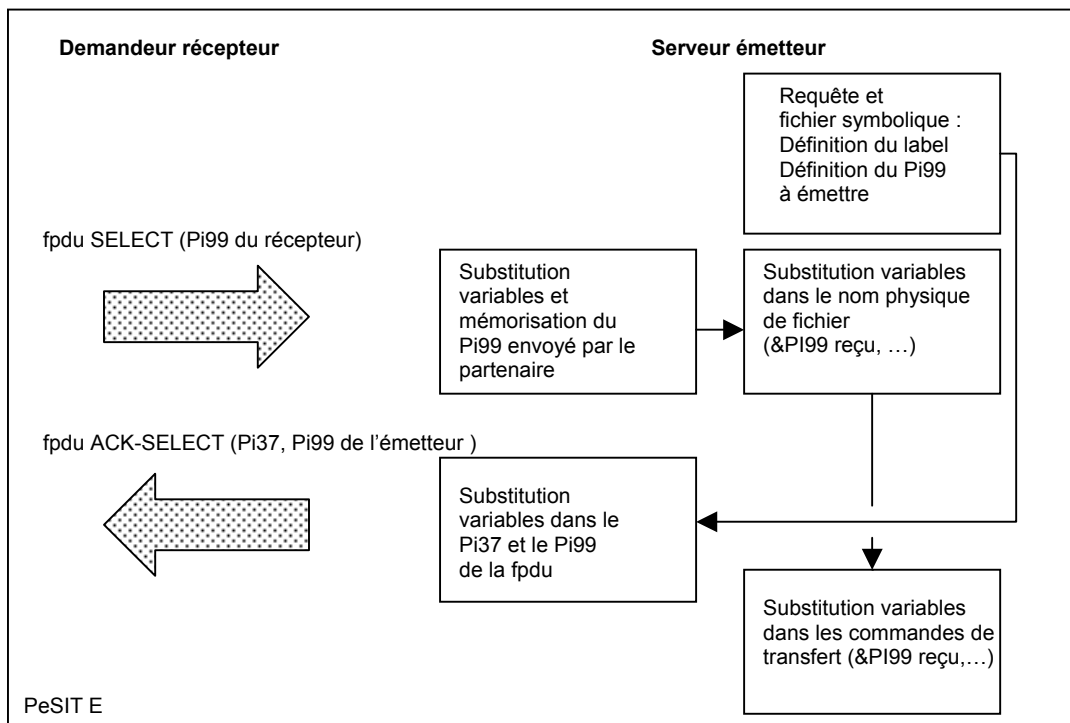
Demandeur récepteur

Serveur émetteur

Requête et fichier symbolique : Définition du label Définition du Pi99 à émettre

fpdu SELECT (Pi99 du récepteur)

Substitution variables et mémorisation du Pi99 envoyé par le partenaire

Substitution variables dans le nom physique de fichier (&PI99 reçu, …)

fpdu ACK-SELECT (Pi37, Pi99 de l'émetteur )

Substitution variables dans le Pi37 et le Pi99 de la fpdu

Substitution variables dans les commandes de transfert (&PI99 reçu,…)

PeSIT E